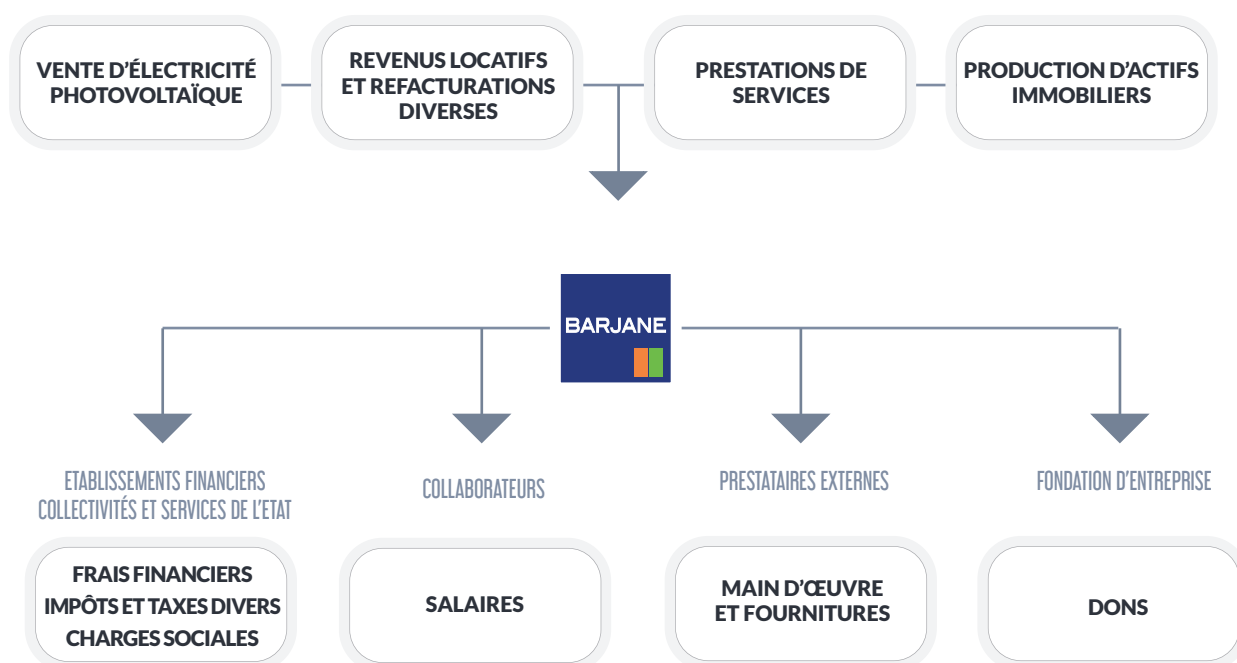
VENTE D'ÉLECTRICITÉ PHOTOVOLTAÏQUE

REVENUS LOCATIFS ET REFACTURATIONS DIVERSES

PRESTATIONS DE SERVICES

PRODUCTION D'ACTIFS IMMOBILIERS

BARJANE

ETABLISSEMENTS FINANCIERS COLLECTIVITÉS ET SERVICES DE L'ETAT

FRAIS FINANCIERS
IMPÔTS ET TAXES DIVERS
CHARGES SOCIALES

COLLABORATEURS

SALAIRES

PRESTATAIRES EXTERNES

MAIN D'ŒUVRE ET FOURNITURES

FONDATION D'ENTREPRISE

DONS